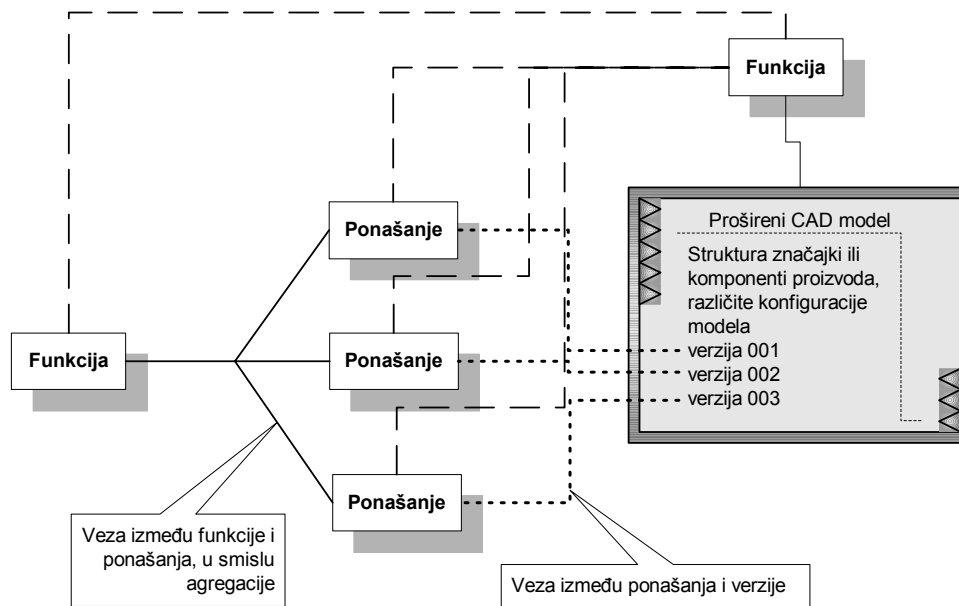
Funkcija

Ponašanje

Ponašanje

Ponašanje

Funkcija

Prošireni CAD model

Struktura značajki ili komponenti proizvoda, različite konfiguracije modela

verzija 001

verzija 002

verzija 003

Veza između funkcije i ponašanja, u smislu agregacije

Veza između ponašanja i verzije